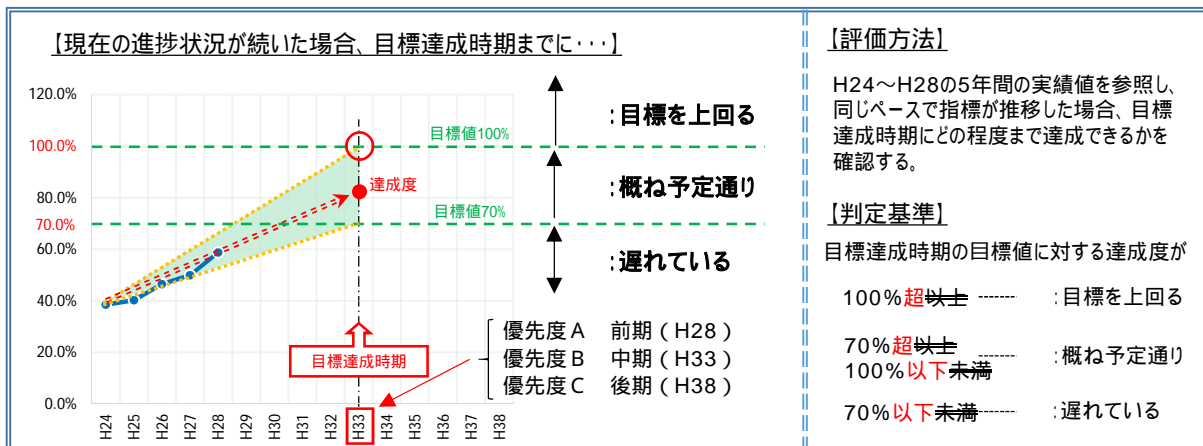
【現在の進捗状況が続いた場合、目標達成時期までに・・・】

120.0%
100.0%
80.0%
70.0%
60.0%
40.0%
20.0%
0.0%

目標値100%
達成度
目標値70%

:目標を上回る
:概ね予定通り
:遅れている

目標達成時期

優先度A　前期（H28）
優先度B　中期（H33）
優先度C　後期（H38）

H24 H25 H26 H27 H28 H29 H30 H31 H32 H33 H34 H35 H36 H37 H38

【評価方法】

H24～H28の5年間の実績値を参照し、同じペースで指標が推移した場合、目標達成時期にどの程度まで達成できるかを確認する。

【判定基準】

目標達成時期の目標値に対する達成度が

100%超~~以上~~ :目標を上回る

70%超~~以上~~
100%以下~~未満~~ :概ね予定通り

70%以下~~未満~~ :遅れている